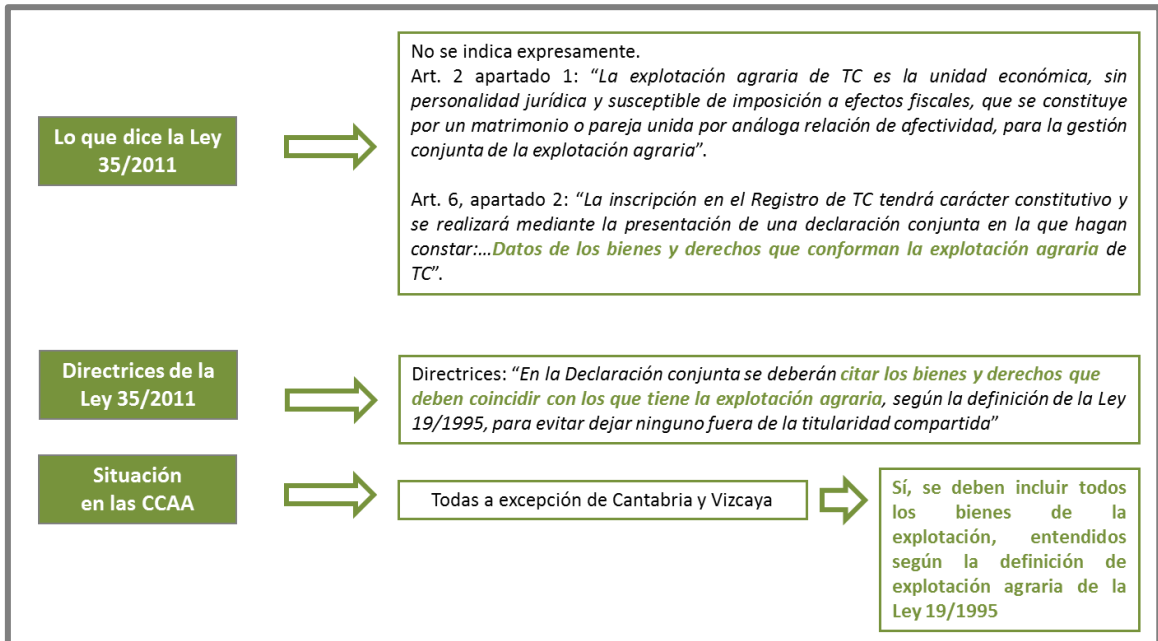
Lo que dice la Ley 35/2011

No se indica expresamente.
Art. 2 apartado 1: "La explotación agraria de TC es la unidad económica, sin personalidad jurídica y susceptible de imposición a efectos fiscales, que se constituye por un matrimonio o pareja unida por análoga relación de afectividad, para la gestión conjunta de la explotación agraria".

Art. 6, apartado 2: "La inscripción en el Registro de TC tendrá carácter constitutivo y se realizará mediante la presentación de una declaración conjunta en la que hagan constar:…Datos de los bienes y derechos que conforman la explotación agraria de TC".

Directrices de la Ley 35/2011

Directrices: "En la Declaración conjunta se deberán citar los bienes y derechos que deben coincidir con los que tiene la explotación agraria, según la definición de la Ley 19/1995, para evitar dejar ninguno fuera de la titularidad compartida"

Situación en las CCAA

Todas a excepción de Cantabria y Vizcaya

Sí, se deben incluir todos los bienes de la explotación, entendidos según la definición de explotación agraria de la Ley 19/1995